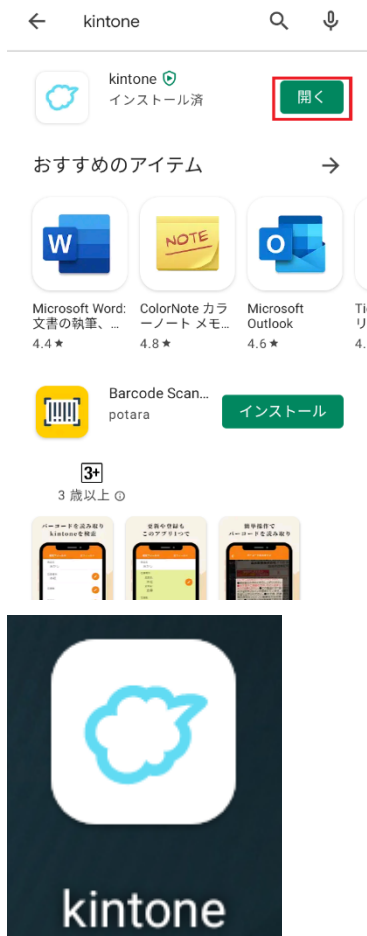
kintone

kintone
インストール済

開く

おすすめのアイテム

W

NOTE

O

Microsoft Word: 文書の執筆、…
4.4 ★

ColorNote カラーノート メモ…
4.8 ★

Microsoft Outlook
4.6 ★

Ti
リ
4.

Barcode Scan…
potara

インストール

3+
3 歳以上

バーコードを読み取り kintoneを検索

在庫の登録も このアプリ1つで

簡単操作で バーコード読み取り

kintone